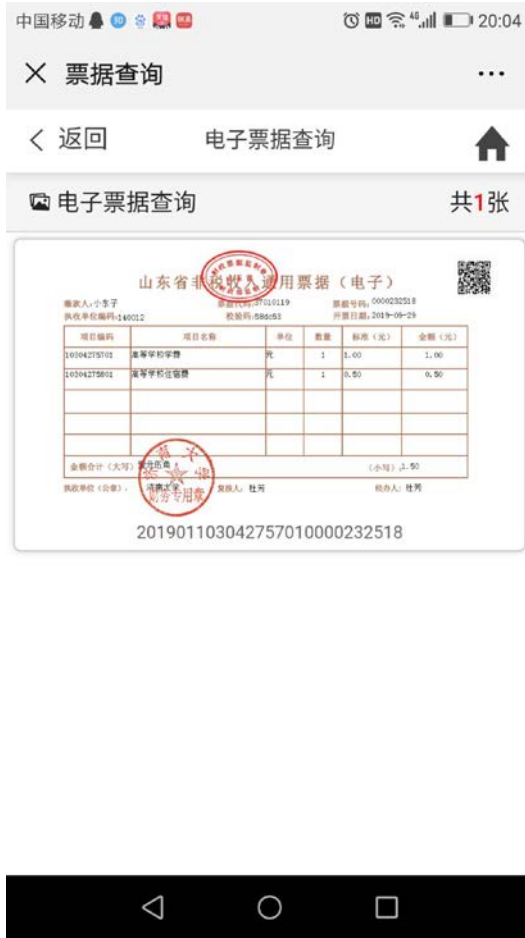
中国移动 20:04

× 票据查询 ···

< 返回 电子票据查询

电子票据查询 共1张

山东省非税收入通用票据（电子）

缴款人：小东子 票据代码：37010119 票据号码：0000232518
执收单位编码：140012 校验码：584c53 开票日期：2019-09-29

| 项目编码 | 项目名称 | 单位 | 数量 | 标准（元） | 金额（元） |
|---|---|---|---|---|---|
| 10304275701 | 高等学校学费 | 元 | 1 | 1.00 | 1.00 |
| 10304275801 | 高等学校住宿费 | 元 | 1 | 0.50 | 0.50 |
| | | | | | |
| | | | | | |
| | | | | | |
| | | | | | |

金额合计（大写）壹元伍角 （小写）1.50

执收单位（公章）：济南大学 复核人：杜芳 经办人：杜芳

财务专用章

201901103042757010000232518